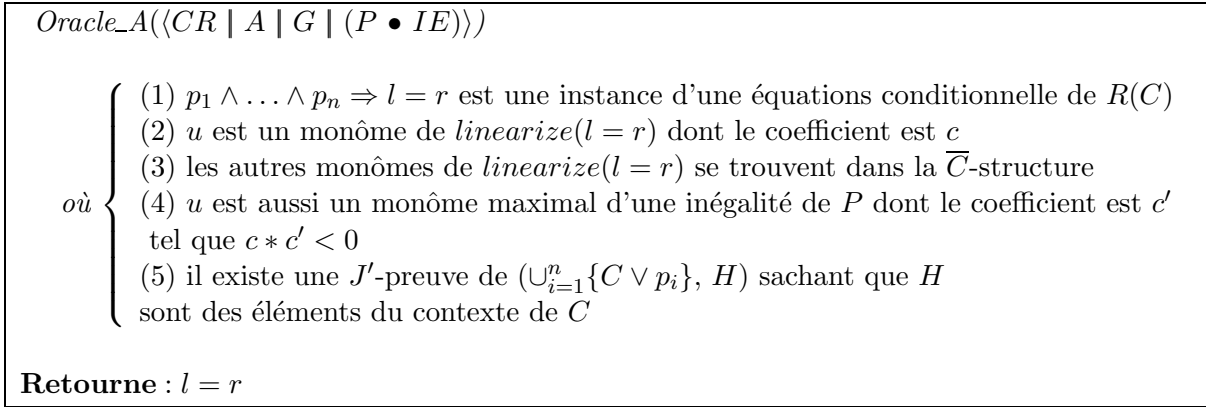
$Oracle\_A(\langle CR \mid A \mid G \mid (P \bullet IE)\rangle)$

*où*
(1) $p_1 \wedge \ldots \wedge p_n \Rightarrow l = r$ est une instance d'une équations conditionnelle de $R(C)$
(2) $u$ est un monôme de *linearize*$(l = r)$ dont le coefficient est $c$
(3) les autres monômes de *linearize*$(l = r)$ se trouvent dans la $\overline{C}$-structure
(4) $u$ est aussi un monôme maximal d'une inégalité de $P$ dont le coefficient est $c'$ tel que $c * c' < 0$
(5) il existe une $J'$-preuve de $(\cup_{i=1}^{n}\{C \vee p_i\},\, H)$ sachant que $H$ sont des éléments du contexte de $C$

**Retourne** : $l = r$